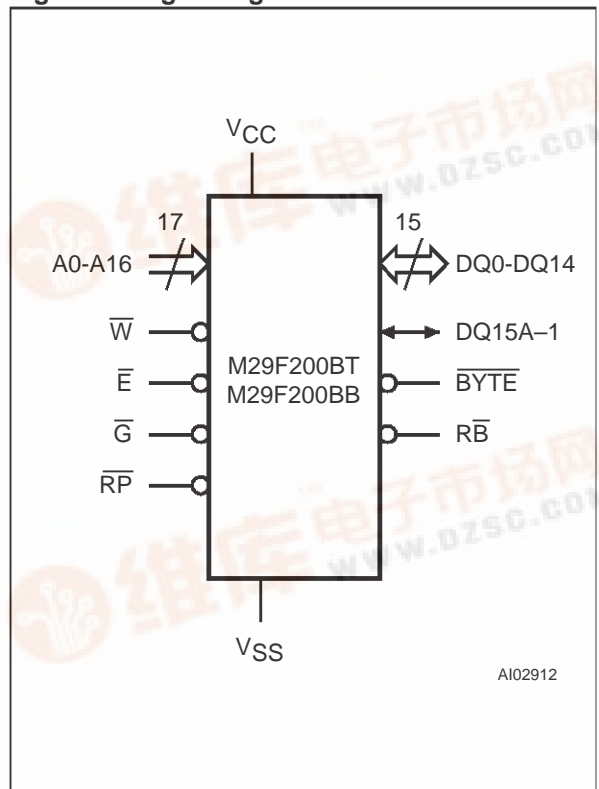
$V_{CC}$

17

A0-A16

15

DQ0-DQ14

$\overline{W}$

DQ15A–1

$\overline{E}$

M29F200BT
M29F200BB

$\overline{BYTE}$

$\overline{G}$

$R\overline{B}$

$\overline{RP}$

$V_{SS}$

AI02912

维库电子市场网
www.dzsc.com

维库电子市场网
www.dzsc.com